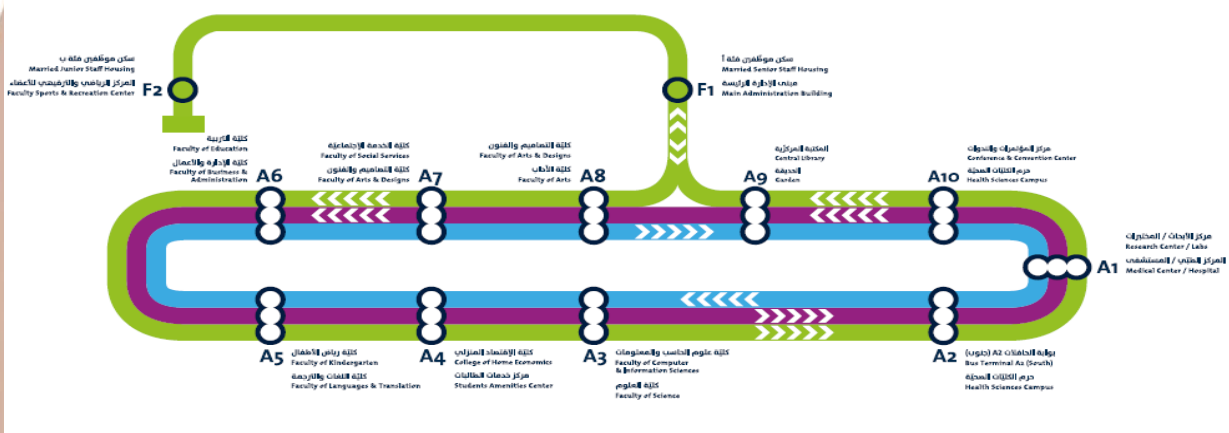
سكن موظفي فئة ب
Married Junior Staff Housing
المركز الرياضي والترفيهي للأعضاء
Faculty Sports & Recreation Center
F2

سكن موظفي فئة أ
Married Senior Staff Housing
مبنى الإدارة الرئيسة
Main Administration Building
F1

كلية التربية
Faculty of Education
كلية الإدارة والأعمال
Faculty of Business & Administration
A6

كلية الخدمة الاجتماعية
Faculty of Social Services
كلية التصاميم والفنون
Faculty of Arts & Designs
A7

كلية التصاميم والفنون
Faculty of Arts & Designs
كلية الآداب
Faculty of Arts
A8

المكتبة المركزية
Central Library
الحديقة
Garden
A9

مركز المؤتمرات والندوات
Conference & Convention Center
حرم الكليات الصحية
Health Sciences Campus
A10

مركز الأبحاث / المختبرات
Research Center / Labs
المركز الطبي / المستشفى
Medical Center / Hospital
A1

A5
كلية رياض الأطفال
Faculty of Kindergarten
كلية اللغات والترجمة
Faculty of Languages & Translation

A4
كلية الاقتصاد المنزلي
College of Home Economics
مركز خدمات الطالبات
Students Amenities Center

A3
كلية علوم الحاسب والمعلومات
Faculty of Computer & Information Sciences
كلية العلوم
Faculty of Science

A2
بوابة الحافلات A2 (جنوب)
Bus Terminal A2 (South)
حرم الكليات الصحية
Health Sciences Campus